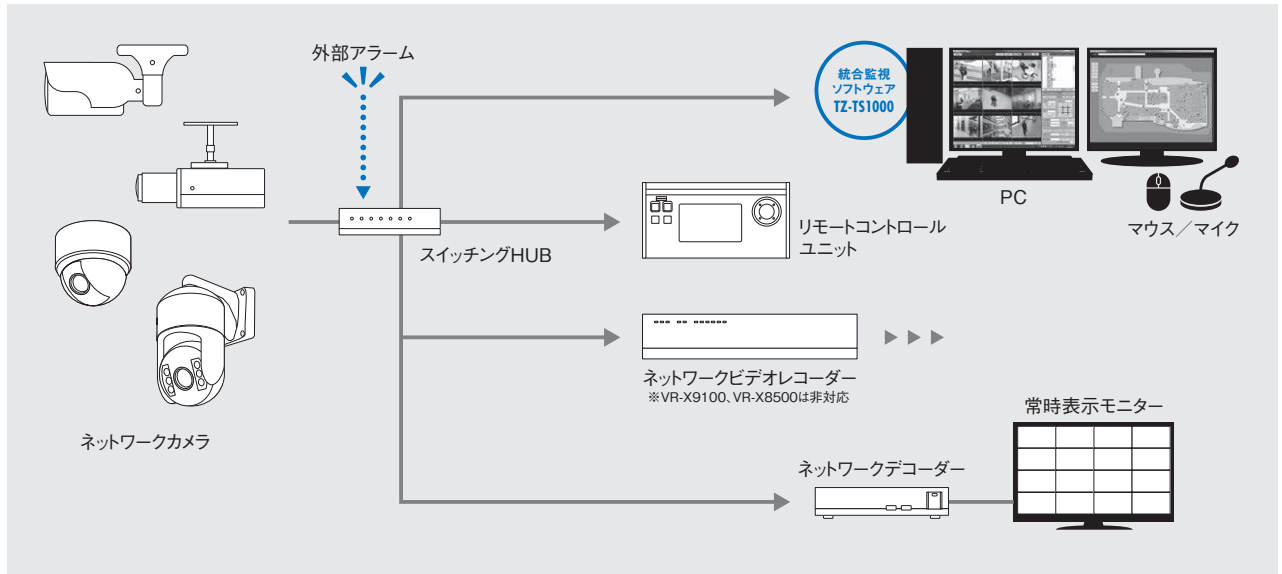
外部アラーム

統合監視
ソフトウェア
TZ-TS1000

PC

マウス／マイク

リモートコントロール
ユニット

スイッチングHUB

ネットワークビデオレコーダー
※VR-X9100、VR-X8500は非対応

常時表示モニター

ネットワークデコーダー

ネットワークカメラ